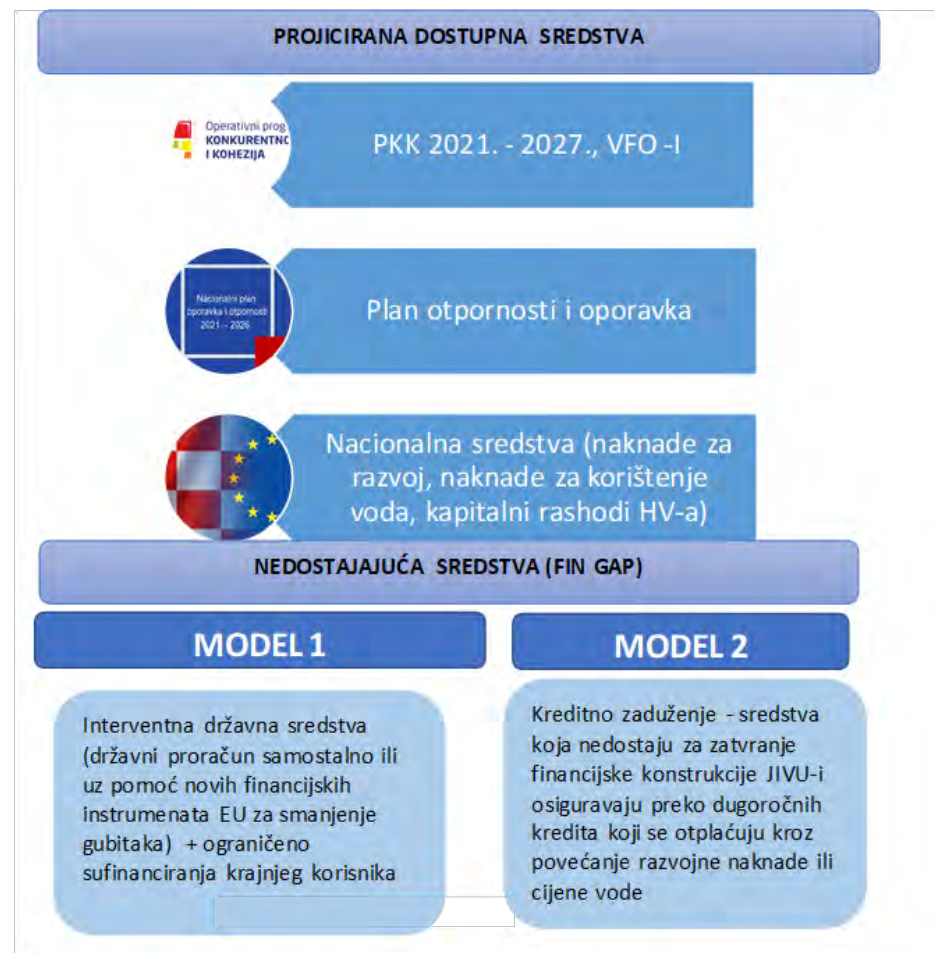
PROJICIRANA DOSTUPNA SREDSTVA

Operativni prog
KONKURENTNO
I KOHEZIJA

PKK 2021. - 2027., VFO -I

Nacionalni plan oporavka i otpornosti 2021. – 2026.

Plan otpornosti i oporavka

Nacionalna sredstva (naknade za razvoj, naknade za korištenje voda, kapitalni rashodi HV-a)

NEDOSTAJAJUĆA SREDSTVA (FIN GAP)

MODEL 1

MODEL 2

Interventna državna sredstva (državni proračun samostalno ili uz pomoć novih financijskih instrumenata EU za smanjenje gubitaka) + ograničeno sufinanciranja krajnjeg korisnika

Kreditno zaduženje - sredstva koja nedostaju za zatvranje financijske konstrukcije JIVU-i osiguravaju preko dugoročnih kredita koji se otplaćuju kroz povećanje razvojne naknade ili cijene vode